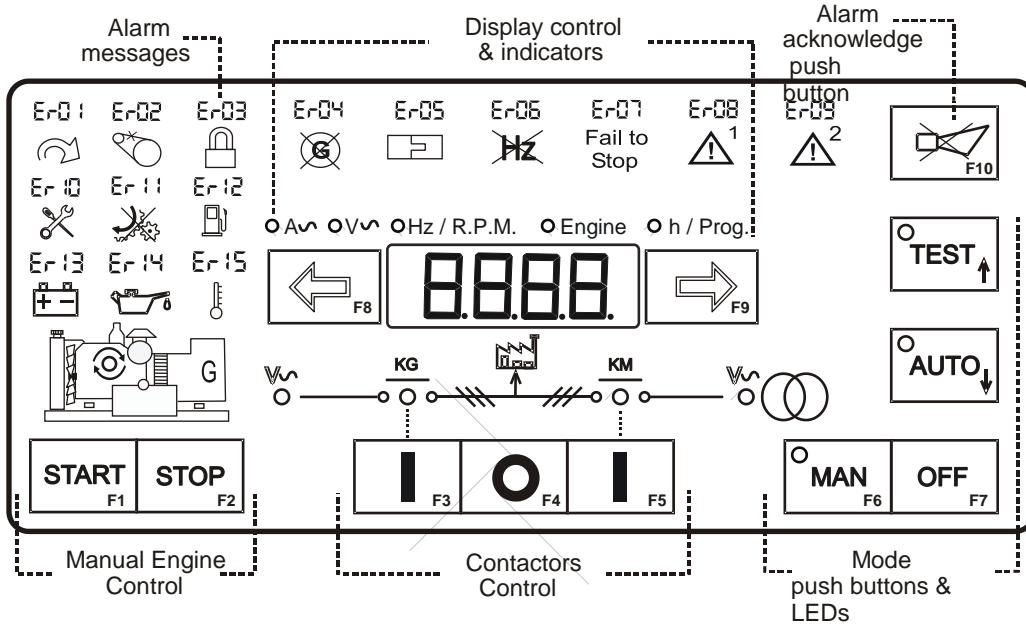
Alarm messages

Display control & indicators

Alarm acknowledge push button

Er01 Er02 Er03

Er04 Er05 Er06 Er07 Er08 Er09

Fail to Stop

1

2

F10

Er10 Er11 Er12

Er13 Er14 Er15

A∿ V∿ Hz / R.P.M. Engine h / Prog.

8.8.8.8.

F8

F9

TEST

AUTO

G

KG

KM

START F1

STOP F2

F3

F4

F5

MAN F6

OFF F7

Manual Engine Control

Contactors Control

Mode push buttons & LEDs